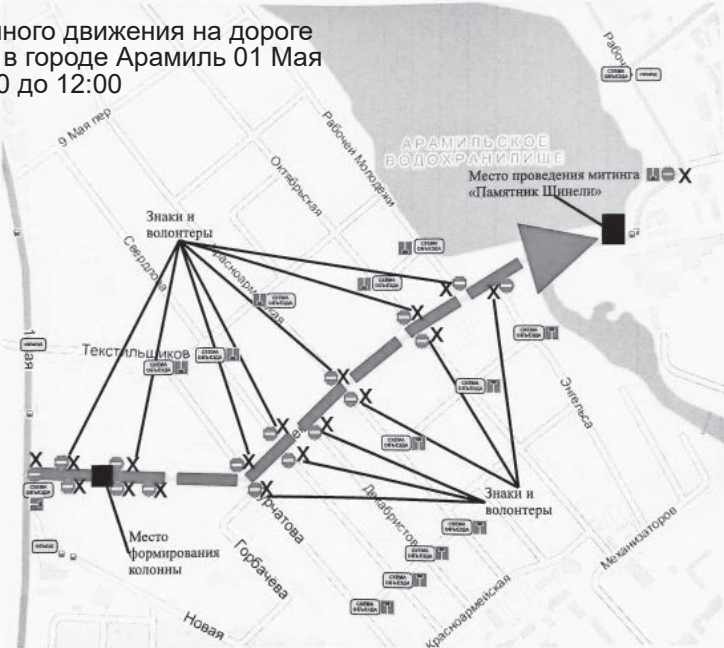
ного движения на дороге
в городе Арамиль 01 Мая
0 до 12:00

9 Мая пер

Рабоч

АРАМИЛЬСКОЕ ВОДОХРАНИЛИЩЕ

Рабочей Молодежи

Октябрьская

Место проведения митинга «Памятник Шинели»

Знаки и волонтеры

Свердлова

Красноармейская

Текстильщиков

1 Мая

Энгельса

Курчатова

Декабристов

Знаки и волонтеры

Механизаторов

Место формирования колонны

Горбачёва

Красноармейская

Новая

Х

СХЕМА ОБЪЕЗДА